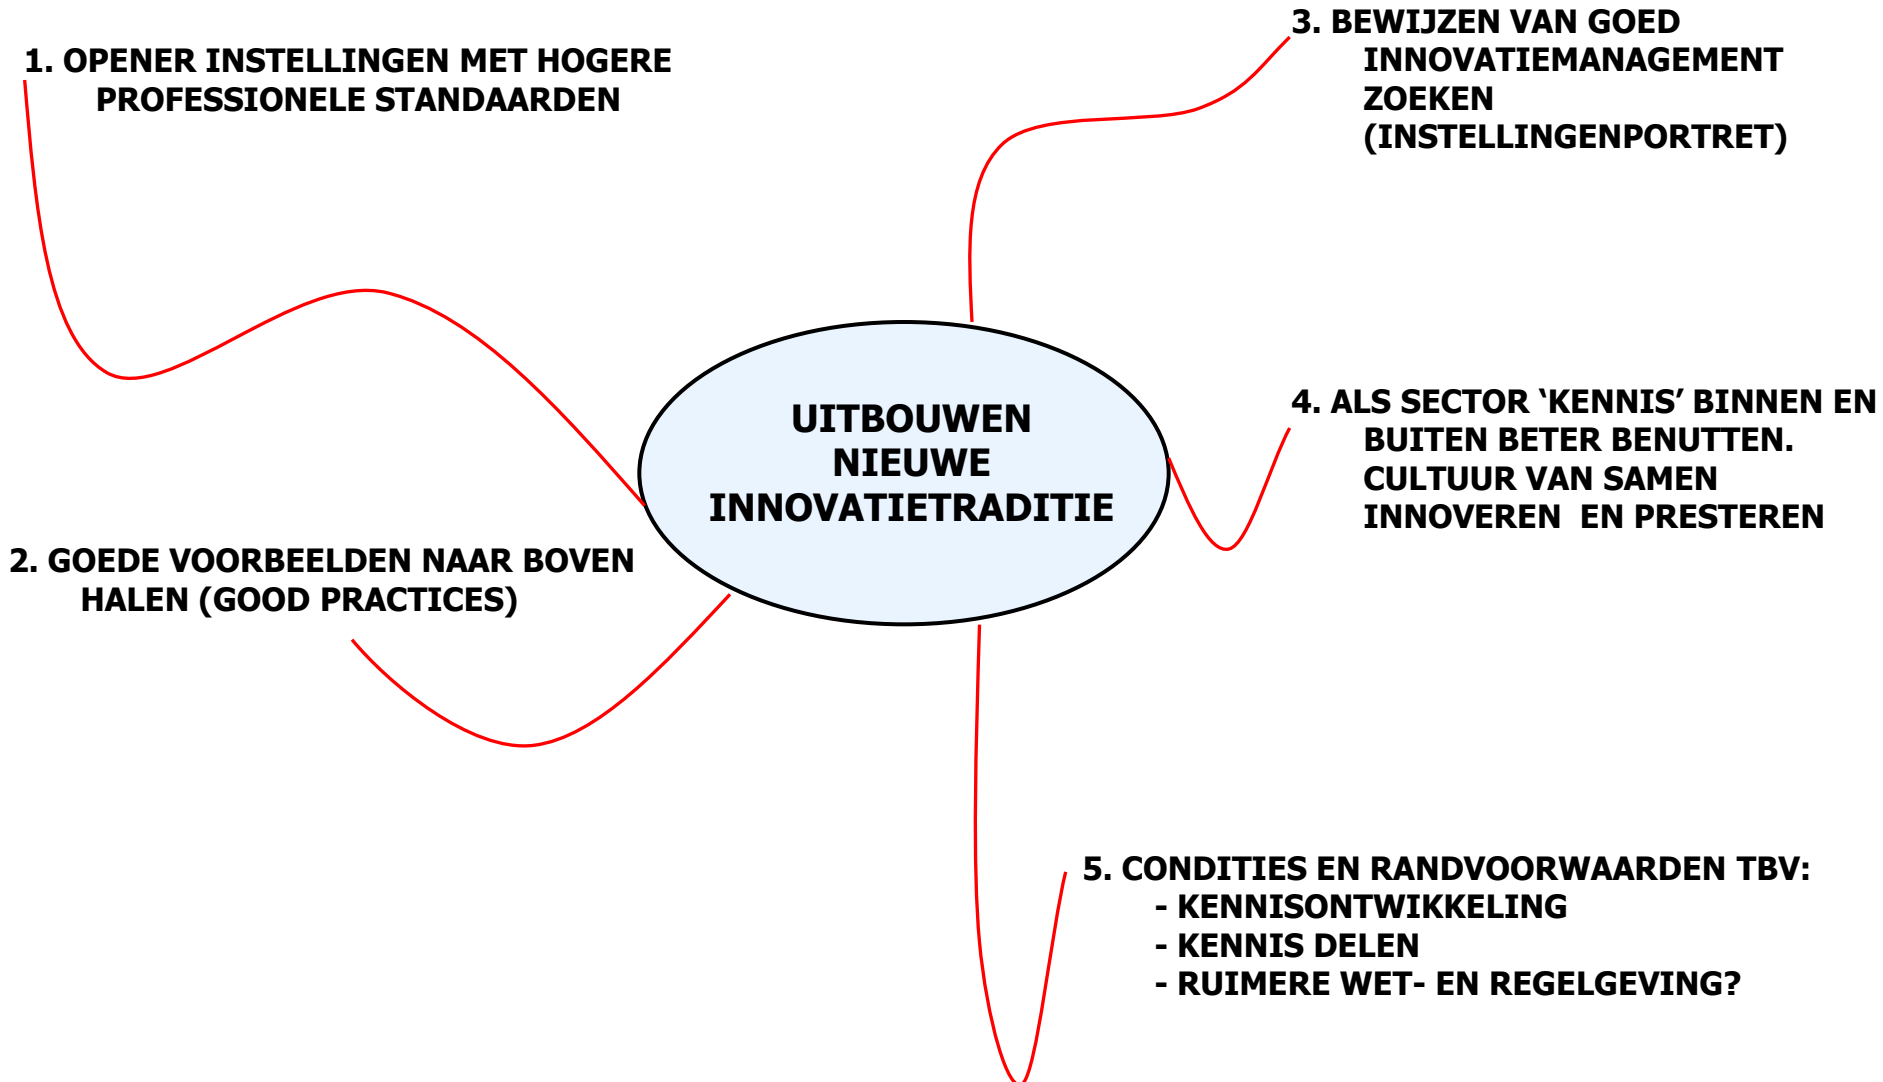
UITBOUWEN NIEUWE INNOVATIETRADITIE

1. OPENER INSTELLINGEN MET HOGERE PROFESSIONELE STANDAARDEN

2. GOEDE VOORBEELDEN NAAR BOVEN HALEN (GOOD PRACTICES)

3. BEWIJZEN VAN GOED INNOVATIEMANAGEMENT ZOEKEN (INSTELLINGENPORTRET)

4. ALS SECTOR ‘KENNIS’ BINNEN EN BUITEN BETER BENUTTEN. CULTUUR VAN SAMEN INNOVEREN EN PRESTEREN

5. CONDITIES EN RANDVOORWAARDEN TBV:
- KENNISONTWIKKELING
- KENNIS DELEN
- RUIMERE WET- EN REGELGEVING?